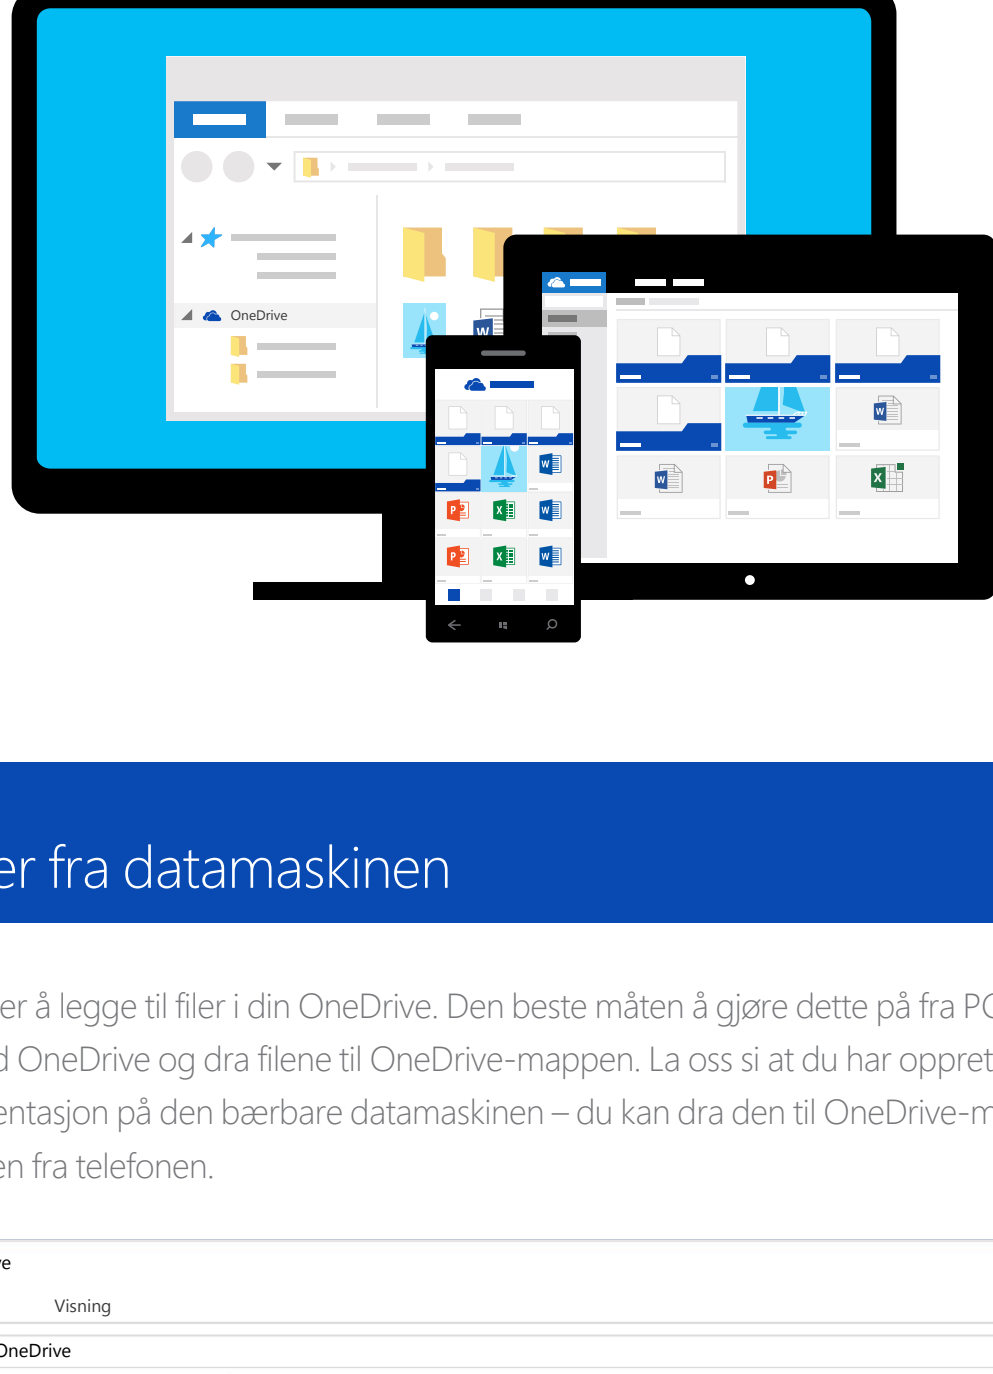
OneDrive

er fra datamaskinen

er å legge til filer i din OneDrive. Den beste måten å gjøre dette på fra PC d OneDrive og dra filene til OneDrive-mappen. La oss si at du har oppret entasjon på den bærbare datamaskinen – du kan dra den til OneDrive-m en fra telefonen.

re

Visning

OneDrive